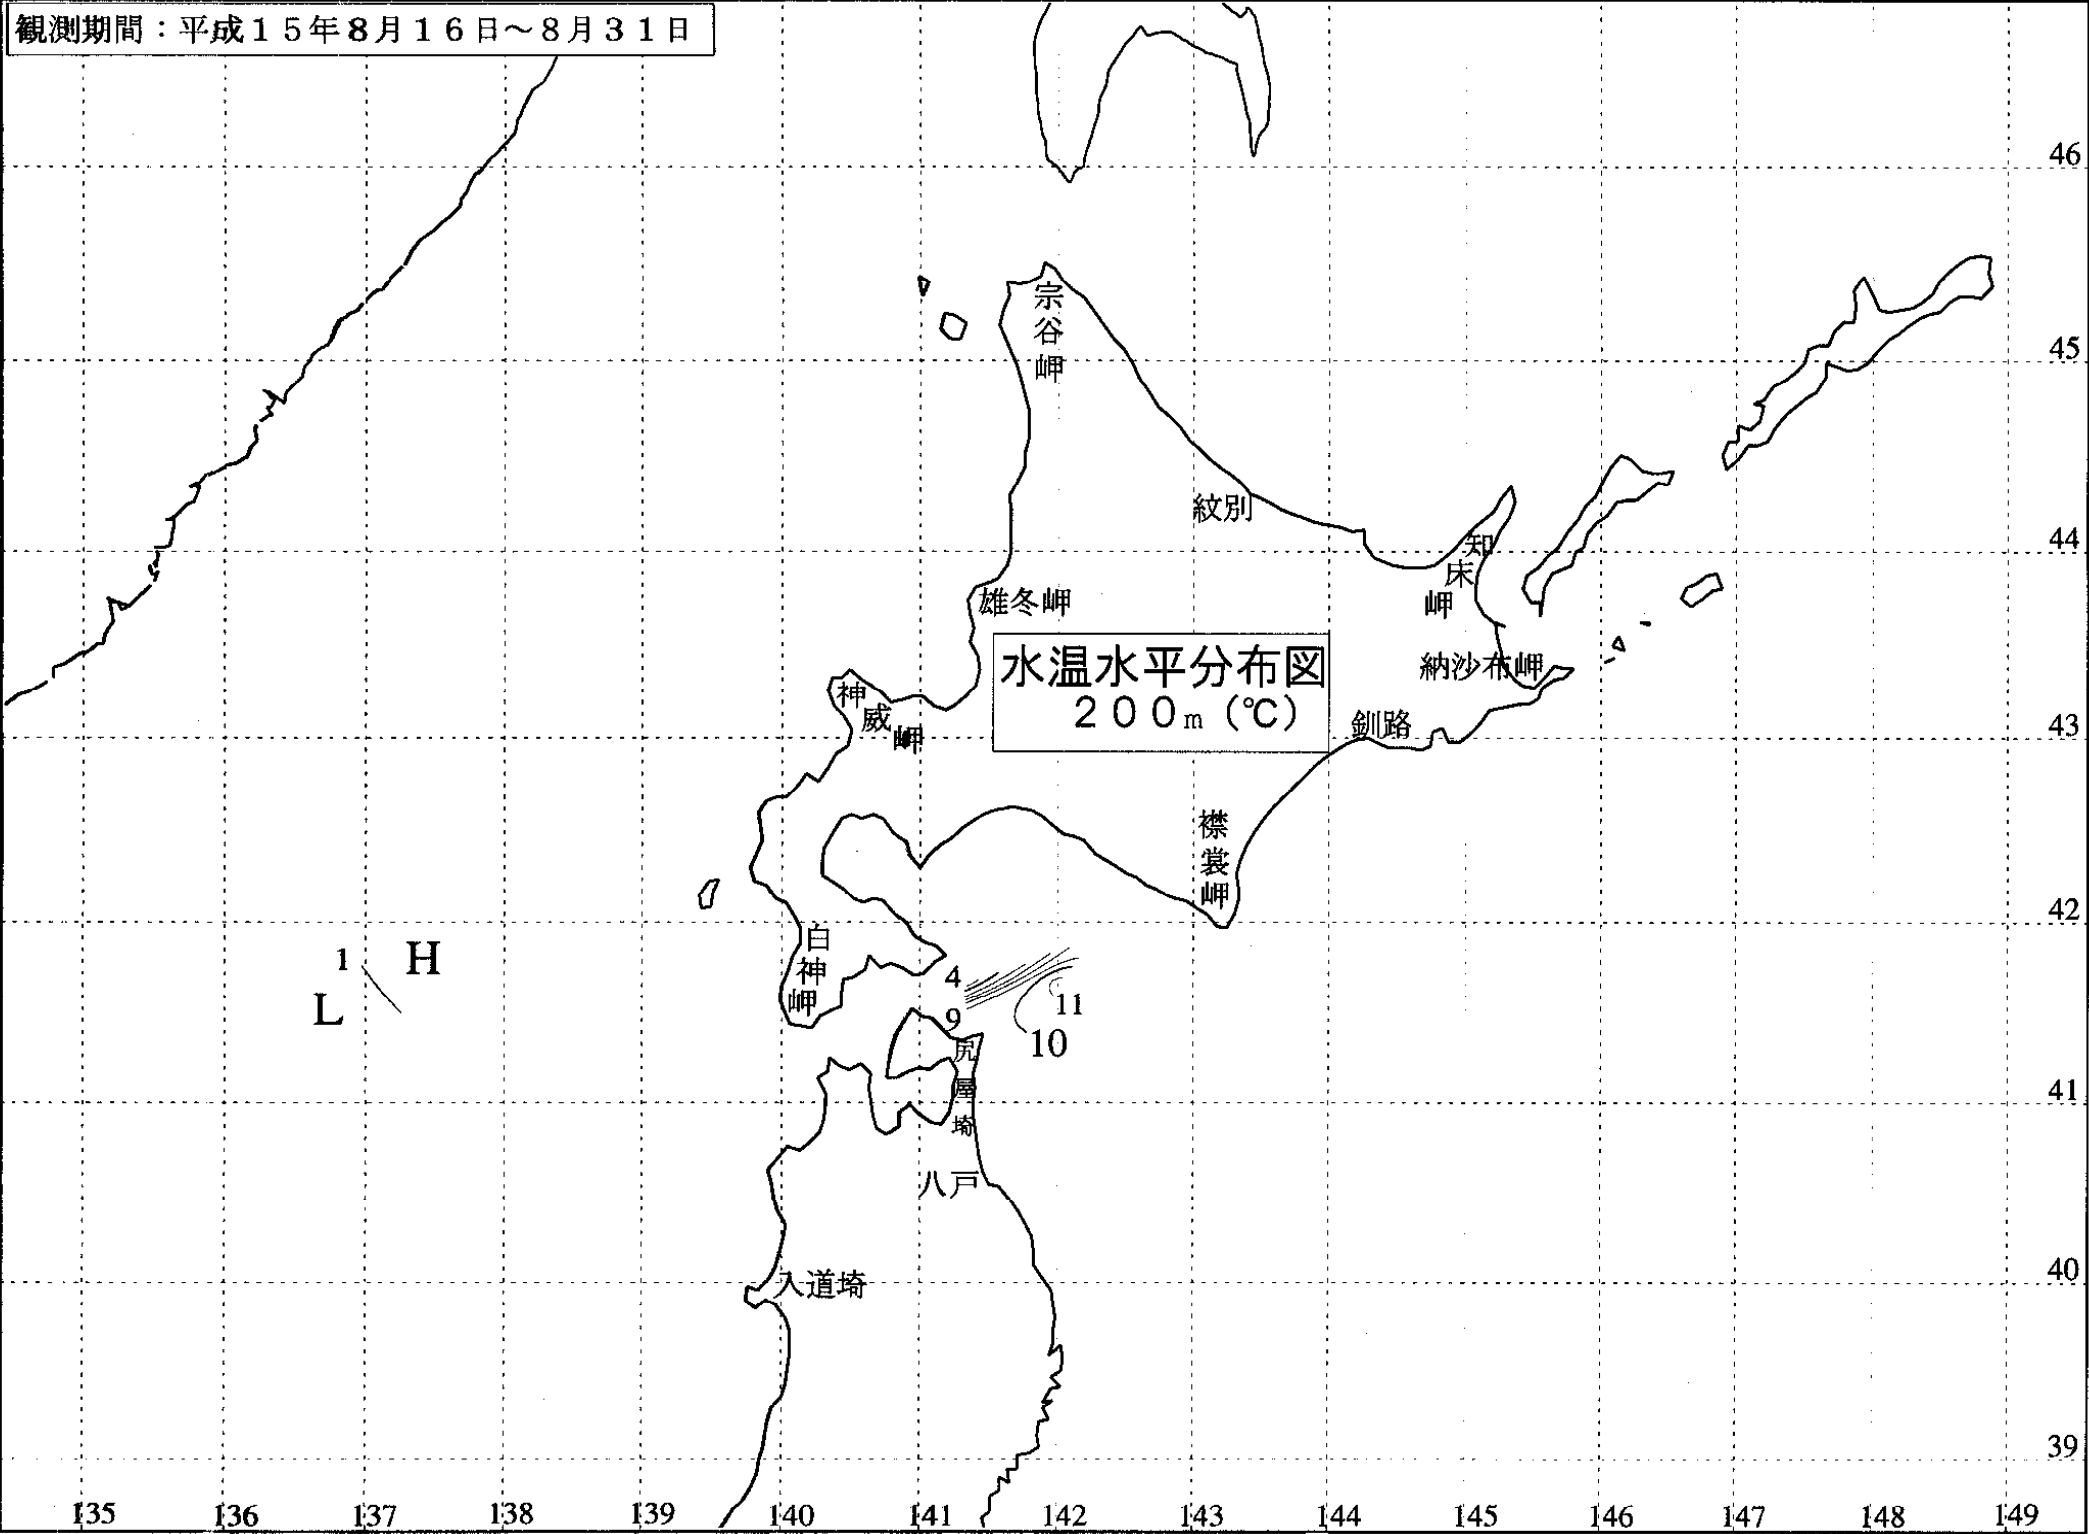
観測期間：平成１５年８月１６日～８月３１日

水温水平分布図
２００m（℃）

宗谷岬
紋別
知床岬
雄冬岬
納沙布岬
神威岬
釧路
襟裳岬
白神岬
尻屋崎
八戸
入道埼

1
H
L
4
9
11
10

46
45
44
43
42
41
40
39

135
136
137
138
139
140
141
142
143
144
145
146
147
148
149